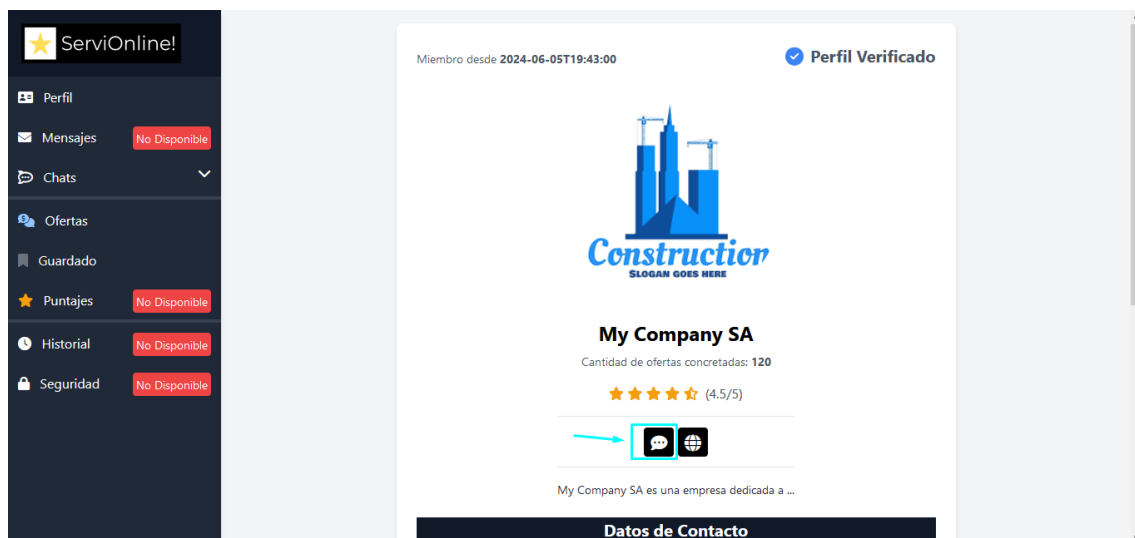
ServiOnline!

Perfil
Mensajes No Disponible
Chats
Ofertas
Guardado
Puntajes No Disponible
Historial No Disponible
Seguridad No Disponible

Miembro desde 2024-06-05T19:43:00

Perfil Verificado

Construction
SLOGAN GOES HERE

My Company SA

Cantidad de ofertas concretadas: 120

(4.5/5)

My Company SA es una empresa dedicada a ...

Datos de Contacto